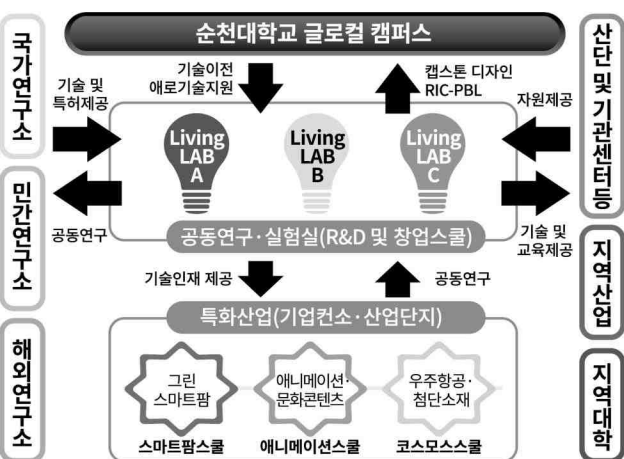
순천대학교 글로컬 캠퍼스

국가연구소

민간연구소

해외연구소

산단 및 기관센터 등

지역산업

지역대학

기술 및 특허제공

기술이전 애로기술지원

캡스톤 디자인 RIC-PBL

자원제공

Living LAB A

Living LAB B

Living LAB C

공동연구

공동연구·실험실(R&D 및 창업스쿨)

기술 및 교육제공

기술인재 제공

공동연구

특화산업(기업컨소·산업단지)

그린 스마트팜

애니메이션·문화콘텐츠

우주항공·첨단소재

스마트팜스쿨

애니메이션스쿨

코스모스스쿨